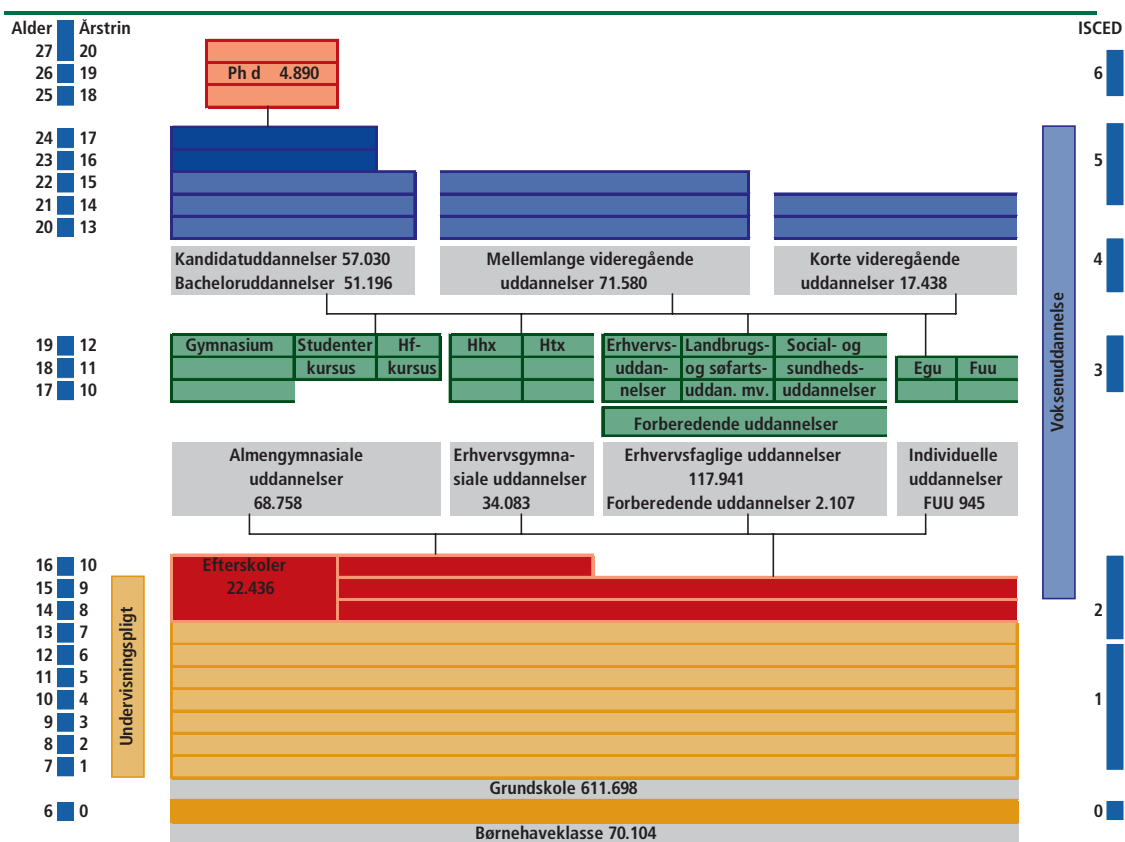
Alder Årstrin
27 20
26 19
25 18
24 17
23 16
22 15
21 14
20 13

ISCED
6
5
4
3
2
1
0

Ph d 4.890

Kandidatuddannelser 57.030
Bacheloruddannelser 51.196

Mellemlange videregående uddannelser 71.580

Korte videregående uddannelser 17.438

Voksenuddannelse

19 12
18 11
17 10

Gymnasium
Studenter kursus
Hf-kursus
Hhx
Htx
Erhvervs-uddannelser
Landbrugs- og søfarts-uddan. mv.
Social- og sundheds-uddannelser
Egu
Fuu
Forberedende uddannelser

Almengymnasiale uddannelser 68.758

Erhvervsgymnasiale uddannelser 34.083

Erhvervsfaglige uddannelser 117.941
Forberedende uddannelser 2.107

Individuelle uddannelser FUU 945

16 10
15 9
14 8
13 7
12 6
11 5
10 4
9 3
8 2
7 1

Undervisningspligt

Efterskoler 22.436

Grundskole 611.698

6 0

Børnehaveklasse 70.104